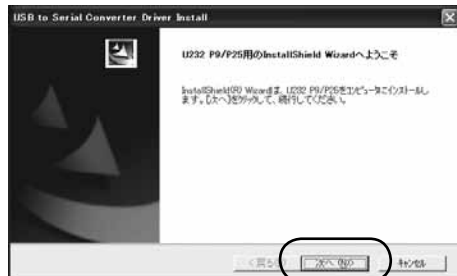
USB to Serial Converter Driver Install

U232 P9/P25用のInstallShield Wizardへようこそ

InstallShield(R) Wizardは、U232 P9/P25をコンピュータにインストールします。[次へ]をクリックして、続行してください。

< 戻る(B)

次へ(N) >

キャンセル